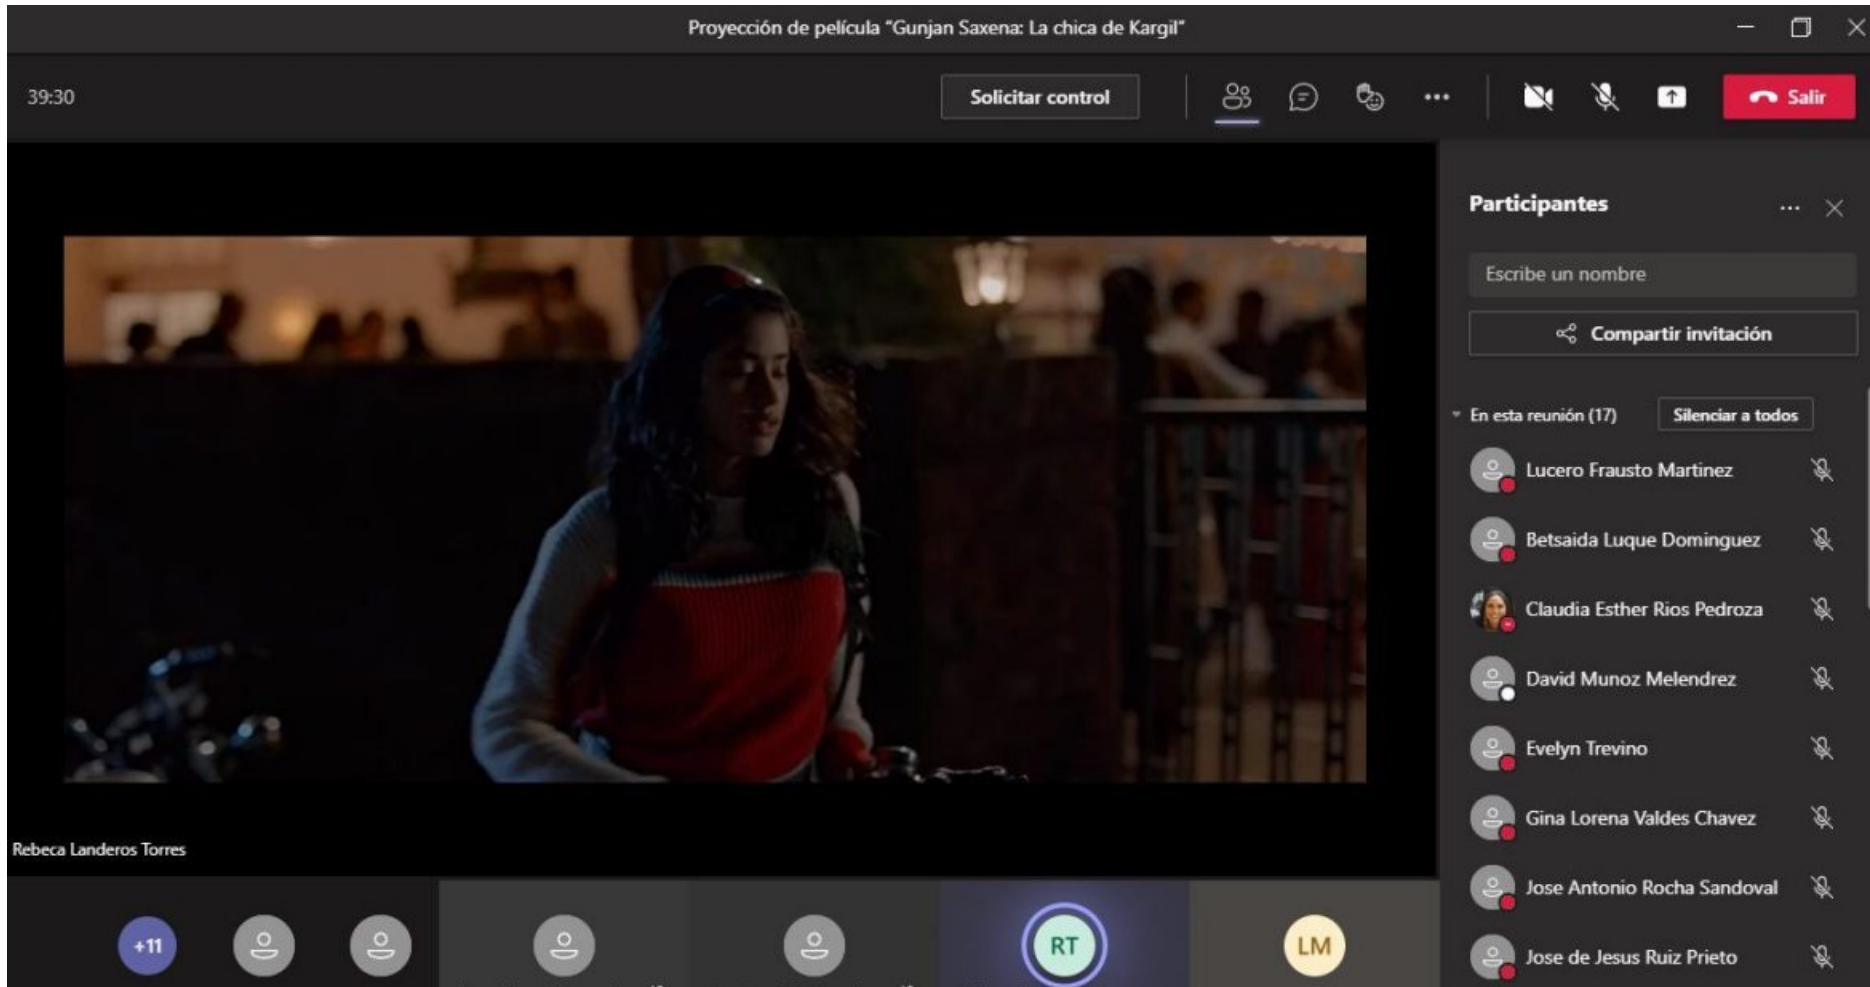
Proyección de película "Gunjan Saxena: La chica de Kargil"

39:30

Solicitar control

Salir

Participantes

Escribe un nombre

Compartir invitación

En esta reunión (17)

Silenciar a todos

Lucero Frausto Martinez

Betsaida Luque Dominguez

Claudia Esther Rios Pedroza

David Munoz Melendrez

Evelyn Trevino

Gina Lorena Valdes Chavez

Jose Antonio Rocha Sandoval

Jose de Jesus Ruiz Prieto

Rebeca Landeros Torres

+11

RT

LM